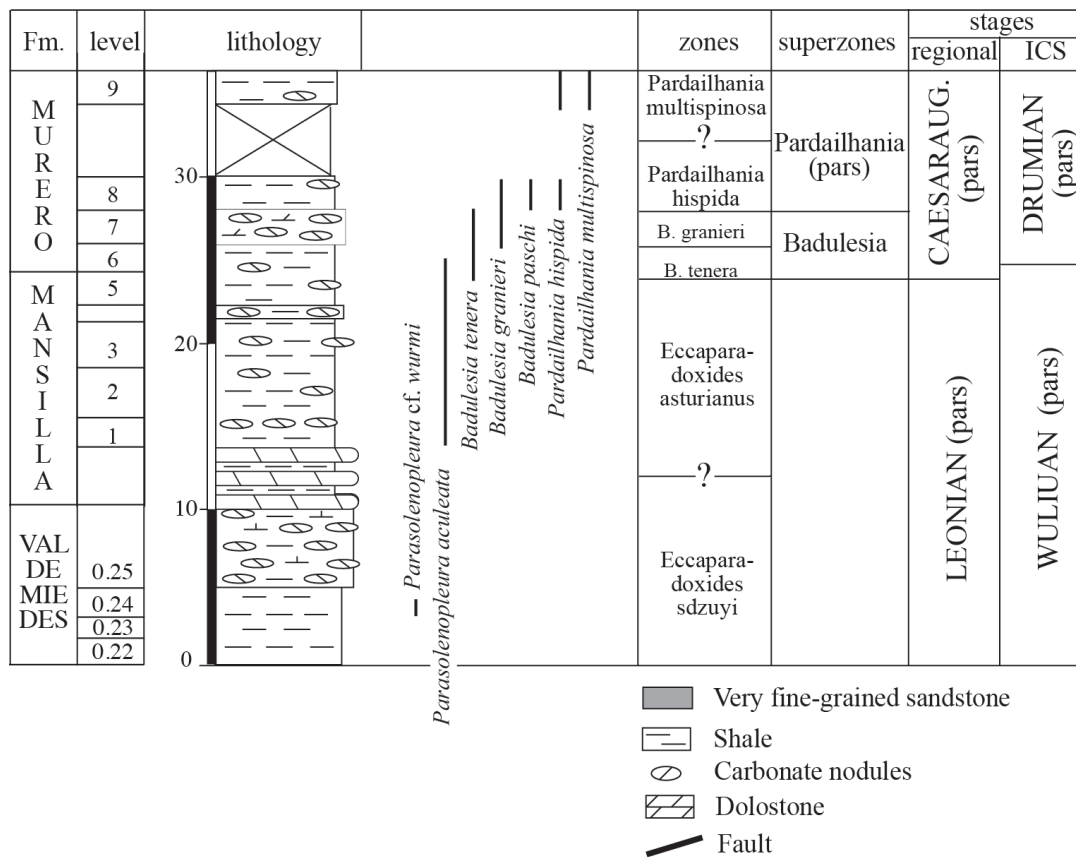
| Fm. | level | lithology | | zones | superzones | stages regional | stages ICS |
|---|---|---|---|---|---|---|---|
| MURERO | 9, 8, 7, 6 | 30 | | Pardailhania multispinosa ? Pardailhania hispida | Pardailhania (pars) | CAESARAUG. (pars) | DRUMIAN (pars) |
| | | | | B. granieri | Badulesia | | |
| | | | | B. tenera | | | |
| MANSILLA | 5, 3, 2, 1 | 20 | | Eccapara-doxides asturianus ? | | LEONIAN (pars) | WULIUAN (pars) |
| VALDEMIEDES | 0.25, 0.24, 0.23, 0.22 | 10, 0 | | Eccapara-doxides sdzuyi | | | |

Parasolenopleura aculeata
Parasolenopleura cf. wurmi
Badulesia tenera
Badulesia granieri
Badulesia paschi
Pardailhania hispida
Pardailhania multispinosa

Very fine-grained sandstone
Shale
Carbonate nodules
Dolostone
Fault